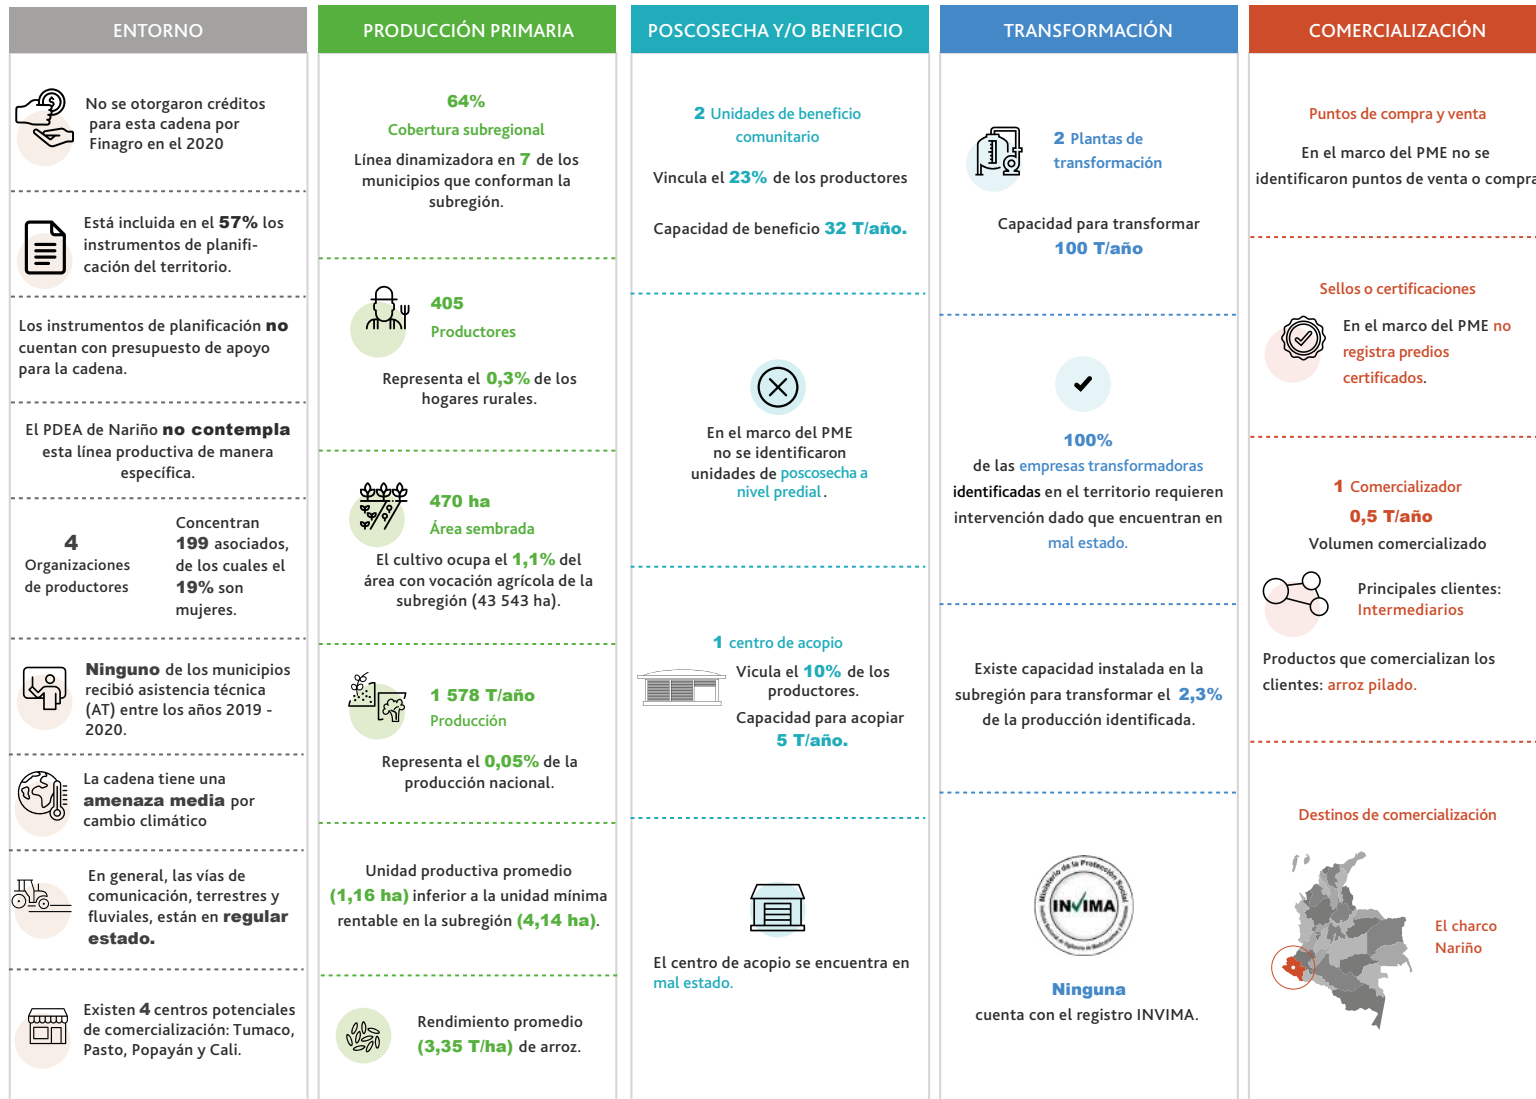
ENTORNO

No se otorgaron créditos para esta cadena por Finagro en el 2020

Está incluida en el 57% los instrumentos de planificación del territorio.

Los instrumentos de planificación no cuentan con presupuesto de apoyo para la cadena.

El PDEA de Nariño no contempla esta línea productiva de manera específica.

4
Organizaciones de productores

Concentran 199 asociados, de los cuales el 19% son mujeres.

Ninguno de los municipios recibió asistencia técnica (AT) entre los años 2019 - 2020.

La cadena tiene una amenaza media por cambio climático

En general, las vías de comunicación, terrestres y fluviales, están en regular estado.

Existen 4 centros potenciales de comercialización: Tumaco, Pasto, Popayán y Cali.

PRODUCCIÓN PRIMARIA

64%
Cobertura subregional

Línea dinamizadora en 7 de los municipios que conforman la subregión.

405
Productores

Representa el 0,3% de los hogares rurales.

470 ha
Área sembrada

El cultivo ocupa el 1,1% del área con vocación agrícola de la subregión (43 543 ha).

1 578 T/año
Producción

Representa el 0,05% de la producción nacional.

Unidad productiva promedio (1,16 ha) inferior a la unidad mínima rentable en la subregión (4,14 ha).

Rendimiento promedio (3,35 T/ha) de arroz.

POSCOSECHA Y/O BENEFICIO

2 Unidades de beneficio comunitario

Vincula el 23% de los productores

Capacidad de beneficio 32 T/año.

En el marco del PME no se identificaron unidades de poscosecha a nivel predial.

1 centro de acopio

Vicula el 10% de los productores.

Capacidad para acopiar 5 T/año.

El centro de acopio se encuentra en mal estado.

TRANSFORMACIÓN

2 Plantas de transformación

Capacidad para transformar 100 T/año

100%
de las empresas transformadoras identificadas en el territorio requieren intervención dado que encuentran en mal estado.

Existe capacidad instalada en la subregión para transformar el 2,3% de la producción identificada.

Ministerio de la Protección Social
INVIMA

Ninguna
cuenta con el registro INVIMA.

COMERCIALIZACIÓN

Puntos de compra y venta

En el marco del PME no se identificaron puntos de venta o compra

Sellos o certificaciones

En el marco del PME no registra predios certificados.

1 Comercializador
0,5 T/año
Volumen comercializado

Principales clientes: Intermediarios

Productos que comercializan los clientes: arroz pilado.

Destinos de comercialización

El charco
Nariño